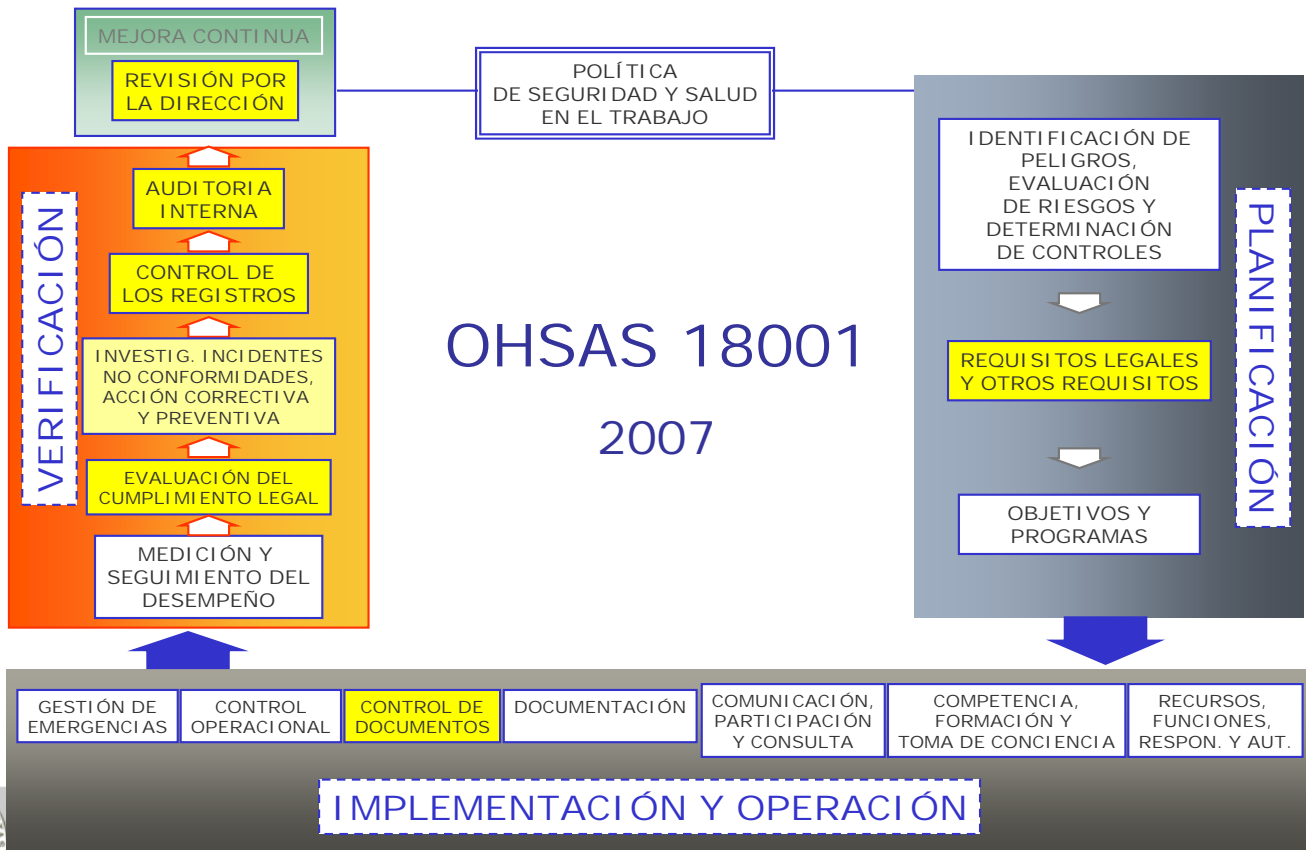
MEJORA CONTINUA

REVISIÓN POR LA DIRECCIÓN

POLÍTICA DE SEGURIDAD Y SALUD EN EL TRABAJO

VERIFICACIÓN

AUDITORIA INTERNA

CONTROL DE LOS REGISTROS

INVESTIG. INCIDENTES NO CONFORMIDADES, ACCIÓN CORRECTIVA Y PREVENTIVA

EVALUACIÓN DEL CUMPLIMIENTO LEGAL

MEDICIÓN Y SEGUIMIENTO DEL DESEMPEÑO

OHSAS 18001

2007

IDENTIFICACIÓN DE PELIGROS, EVALUACIÓN DE RIESGOS Y DETERMINACIÓN DE CONTROLES

REQUISITOS LEGALES Y OTROS REQUISITOS

OBJETIVOS Y PROGRAMAS

PLANIFICACIÓN

GESTIÓN DE EMERGENCIAS

CONTROL OPERACIONAL

CONTROL DE DOCUMENTOS

DOCUMENTACIÓN

COMUNICACIÓN, PARTICIPACIÓN Y CONSULTA

COMPETENCIA, FORMACIÓN Y TOMA DE CONCIENCIA

RECURSOS, FUNCIONES, RESPON. Y AUT.

IMPLEMENTACIÓN Y OPERACIÓN